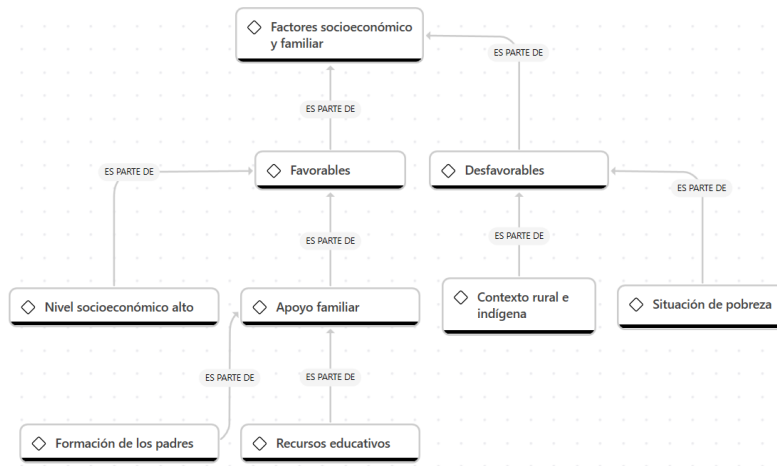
Factores socioeconómico y familiar

ES PARTE DE

ES PARTE DE

ES PARTE DE

Favorables

Desfavorables

ES PARTE DE

ES PARTE DE

ES PARTE DE

Nivel socioeconómico alto

Apoyo familiar

Contexto rural e indígena

Situación de pobreza

ES PARTE DE

ES PARTE DE

Formación de los padres

Recursos educativos